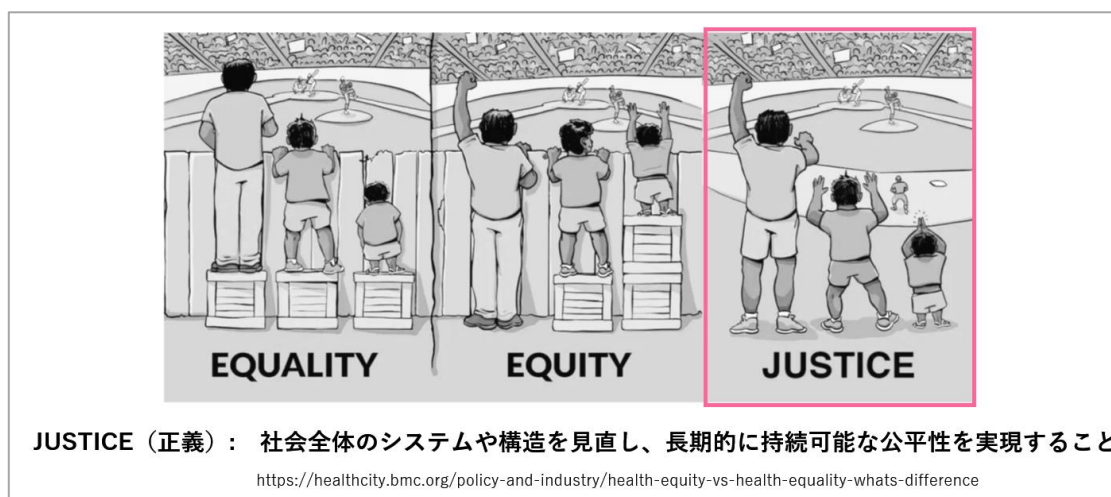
EQUALITY

EQUITY

JUSTICE

JUSTICE（正義）： 社会全体のシステムや構造を見直し、長期的に持続可能な公平性を実現すること

https://healthcity.bmc.org/policy-and-industry/health-equity-vs-health-equality-whats-difference